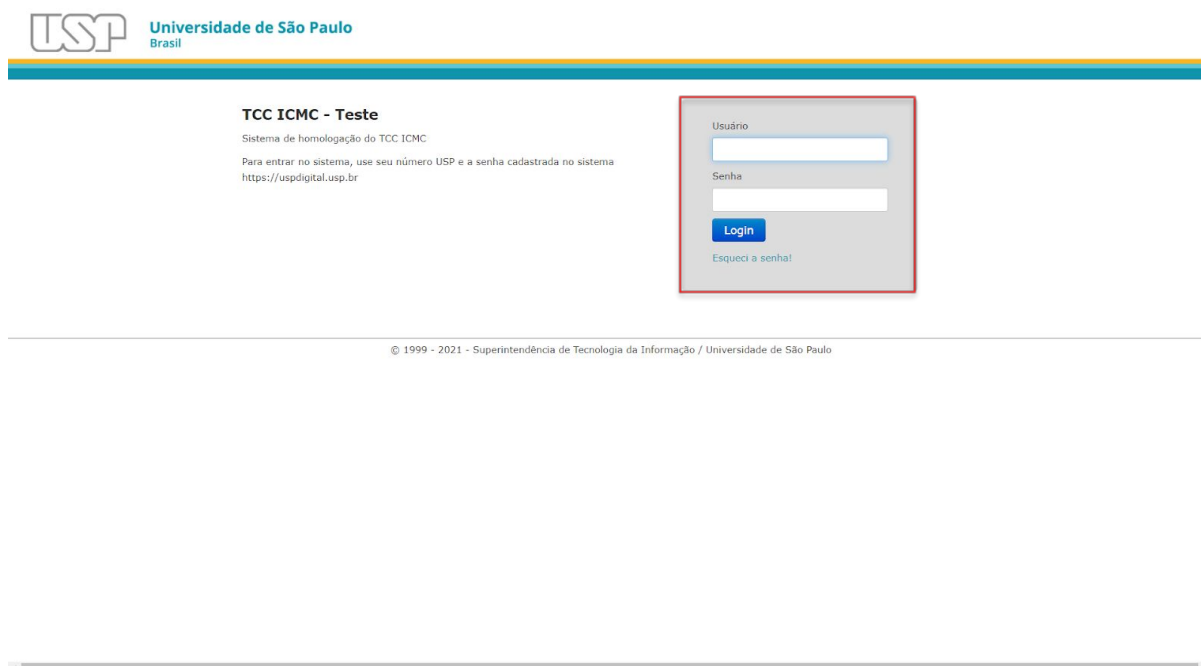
USP Universidade de São Paulo
Brasil

TCC ICMC - Teste

Sistema de homologação do TCC ICMC

Para entrar no sistema, use seu número USP e a senha cadastrada no sistema https://uspdigital.usp.br

Usuário

Senha

Login

Esqueci a senha!

© 1999 - 2021 - Superintendência de Tecnologia da Informação / Universidade de São Paulo